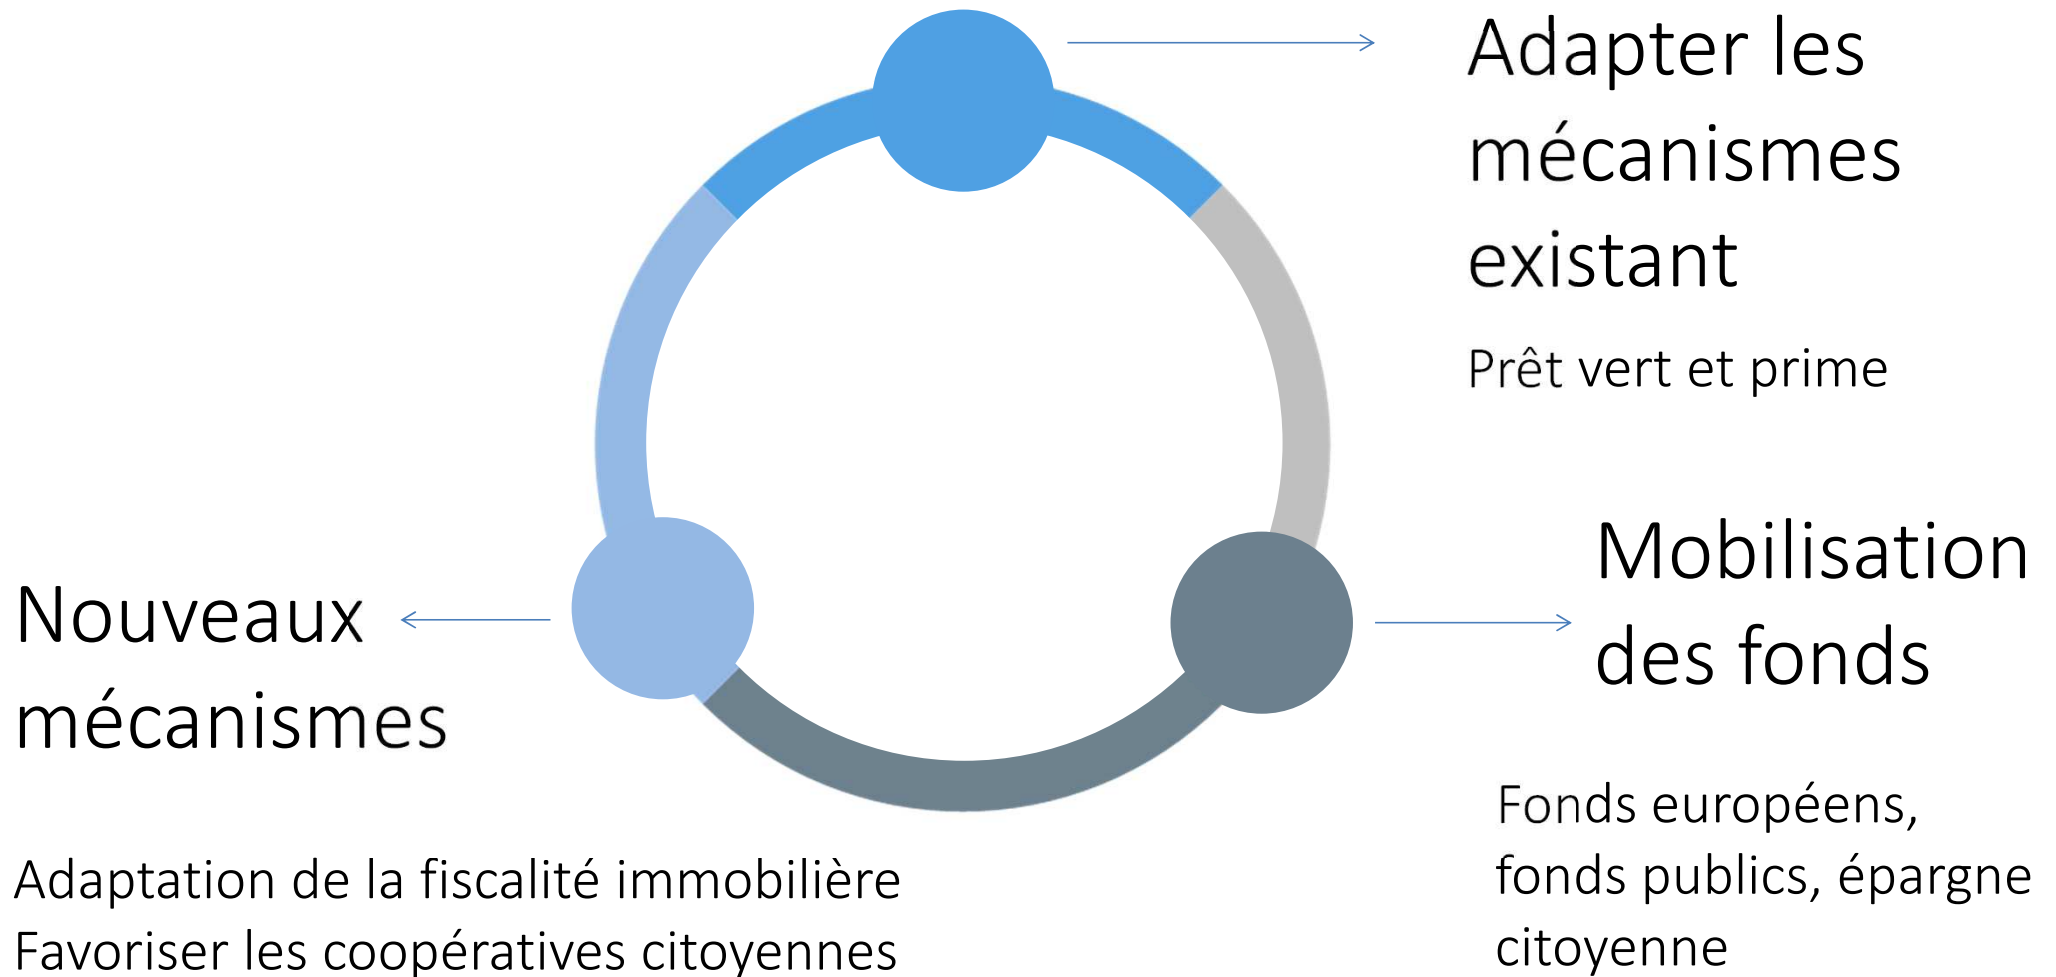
Adapter les mécanismes existant

Prêt vert et prime

Mobilisation des fonds

Nouveaux mécanismes

Fonds européens, fonds publics, épargne citoyenne

Adaptation de la fiscalité immobilière
Favoriser les coopératives citoyennes